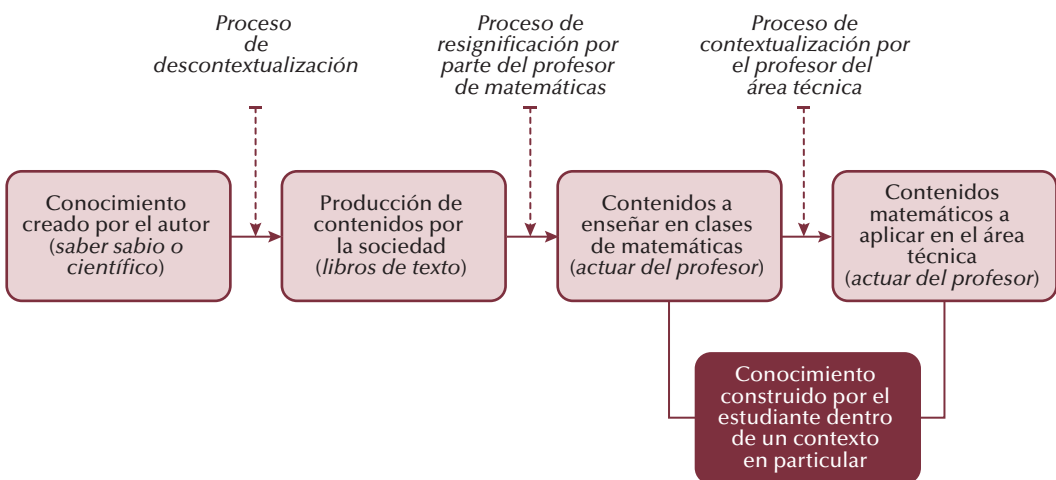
Proceso de descontextualización

Proceso de resignificación por parte del profesor de matemáticas

Proceso de contextualización por el profesor del área técnica

Conocimiento creado por el autor (saber sabio o científico)

Producción de contenidos por la sociedad (libros de texto)

Contenidos a enseñar en clases de matemáticas (actuar del profesor)

Contenidos matemáticos a aplicar en el área técnica (actuar del profesor)

Conocimiento construido por el estudiante dentro de un contexto en particular